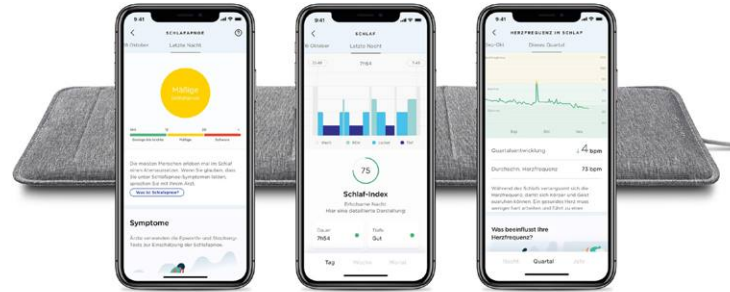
9:41

SCHLAFAPNOE

Letzte Nacht

Häufige

Symptome

9:41

SCHLAF

Letzte Nacht

7h54

75

Schlaf-Index

Erholsame Nacht

Hier eine detaillierte Darstellung

Dauer 7h54

Tiefe Gut

Tag

9:41

HERZFREQUENZ IM SCHLAF

Dieses Quartal

Quartalsentwicklung

4 bpm

Durchschn. Herzfrequenz

73 bpm

Was beeinflusst Ihre Herzfrequenz?

Quartal